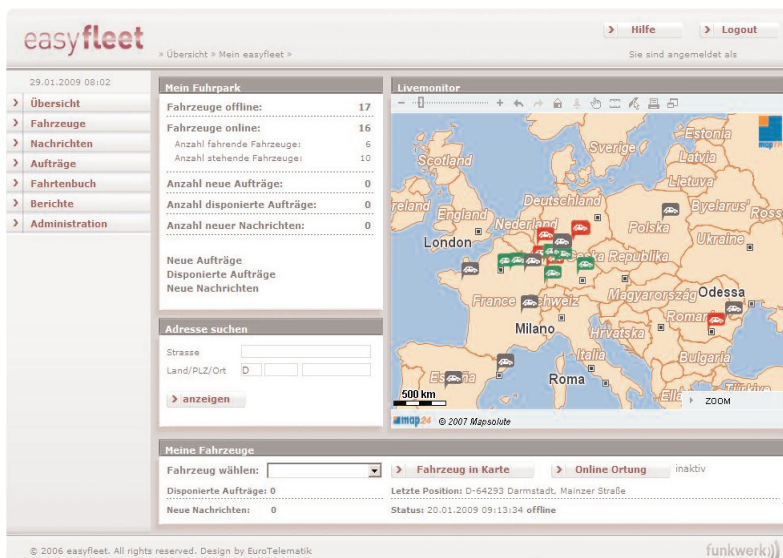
easyfleet

» Übersicht » Mein easyfleet »

> Hilfe
> Logout
Sie sind angemeldet als

29.01.2009 08:02

> Übersicht
> Fahrzeuge
> Nachrichten
> Aufträge
> Fahrtenbuch
> Berichte
> Administration

Mein Fuhrpark

| | |
|---|---|
| Fahrzeuge offline: | 17 |
| Fahrzeuge online: | 16 |
| Anzahl fahrende Fahrzeuge: | 6 |
| Anzahl stehende Fahrzeuge: | 10 |
| Anzahl neue Aufträge: | 0 |
| Anzahl disponierte Aufträge: | 0 |
| Anzahl neuer Nachrichten: | 0 |

Neue Aufträge
Disponierte Aufträge
Neue Nachrichten

Adresse suchen

Strasse
Land/PLZ/Ort D

> anzeigen

Livemonitor

Scotland
Ireland
England
Nederland
London
Deutschland
Sverige
Estonia
Latvija
Lietuva
Byelarus'
Ross
Polska
Ukraine
Česka Republika
France
Schweiz
Magyarország
Odessa
Milano
Hrvatska
România
Italia
Bulgaria
España
Roma
Türkiye
Ellas
500 km
ZOOM
map24 © 2007 Mapsolute

Meine Fahrzeuge

Fahrzeug wählen:
> Fahrzeug in Karte
> Online Ortung
inaktiv

Disponierte Aufträge: 0
Letzte Position: D-64293 Darmstadt, Mainzer Straße
Neue Nachrichten: 0
Status: 20.01.2009 09:13:34 offline

© 2006 easyfleet. All rights reserved. Design by EuroTelematik

funkwerk